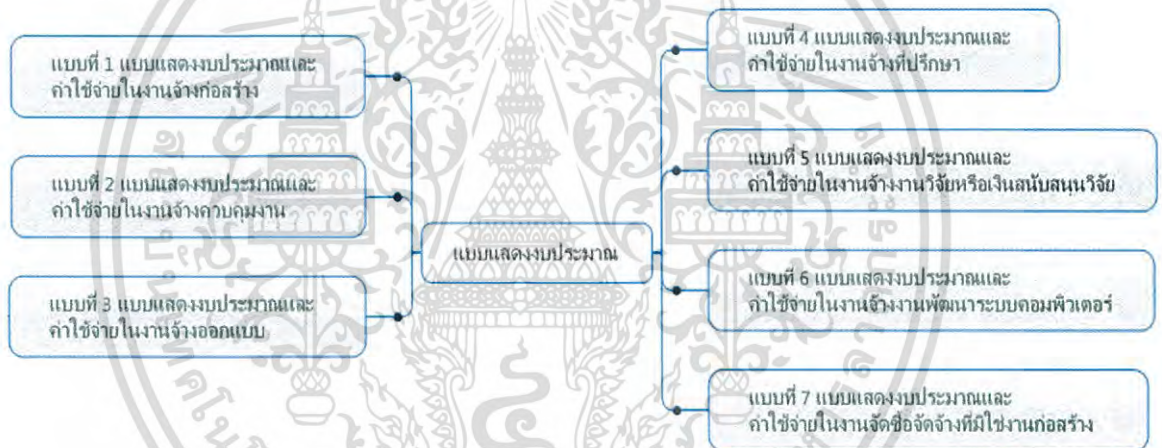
แบบที่ 1 แบบแสดงงบประมาณและค่าใช้จ่ายในงานจ้างก่อสร้าง

แบบที่ 2 แบบแสดงงบประมาณและค่าใช้จ่ายในงานจ้างควบคุมงาน

แบบที่ 3 แบบแสดงงบประมาณและค่าใช้จ่ายในงานจ้างออกแบบ

แบบแสดงงบประมาณ

แบบที่ 4 แบบแสดงงบประมาณและค่าใช้จ่ายในงานจ้างที่ปรึกษา

แบบที่ 5 แบบแสดงงบประมาณและค่าใช้จ่ายในงานจ้างงานวิจัยหรือเงินสนับสนุนวิจัย

แบบที่ 6 แบบแสดงงบประมาณและค่าใช้จ่ายในงานจ้างงานพัฒนาระบบคอมพิวเตอร์

แบบที่ 7 แบบแสดงงบประมาณและค่าใช้จ่ายในงานจัดซื้อจัดจ้างที่มิใช่งานก่อสร้าง